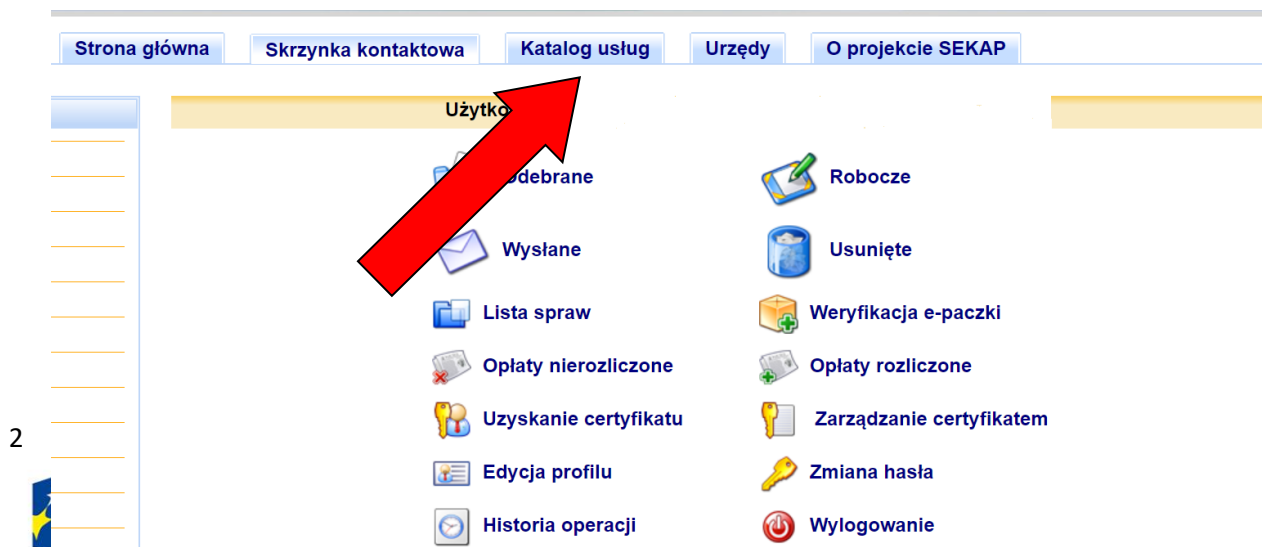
Strona główna | Skrzynka kontaktowa | Katalog usług | Urzędy | O projekcie SEKAP

Użytko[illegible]

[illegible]debrane
Robocze
Wysłane
Usunięte
Lista spraw
Weryfikacja e-paczki
Opłaty nierozliczone
Opłaty rozliczone
Uzyskanie certyfikatu
Zarządzanie certyfikatem
Edycja profilu
Zmiana hasła
Historia operacji
Wylogowanie

2